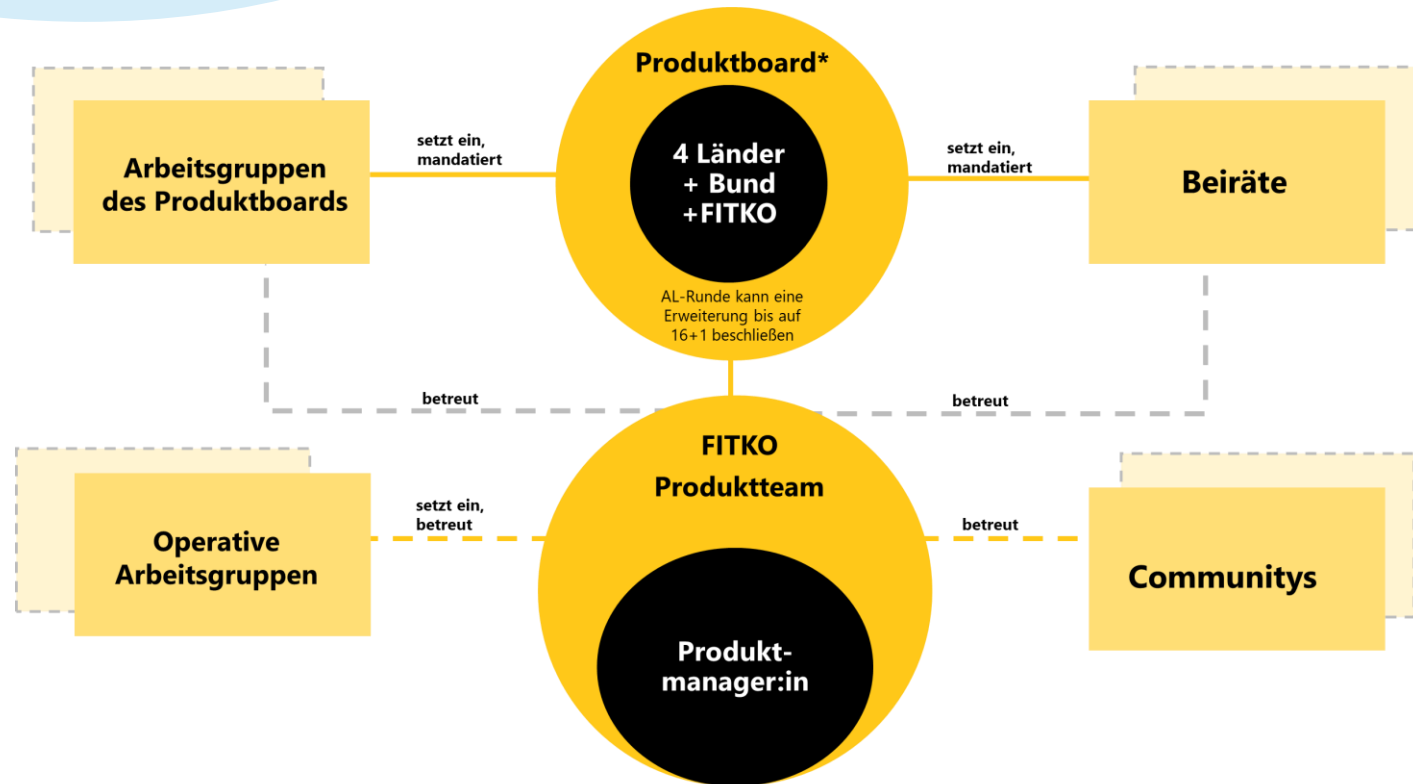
Produktboard*

4 Länder
+ Bund
+FITKO

AL-Runde kann eine Erweiterung bis auf 16+1 beschließen

Arbeitsgruppen des Produktboards

setzt ein, mandatiert

setzt ein, mandatiert

Beiräte

betreut

betreut

FITKO
Produktteam

Produktmanager:in

Operative Arbeitsgruppen

setzt ein, betreut

betreut

Communitys